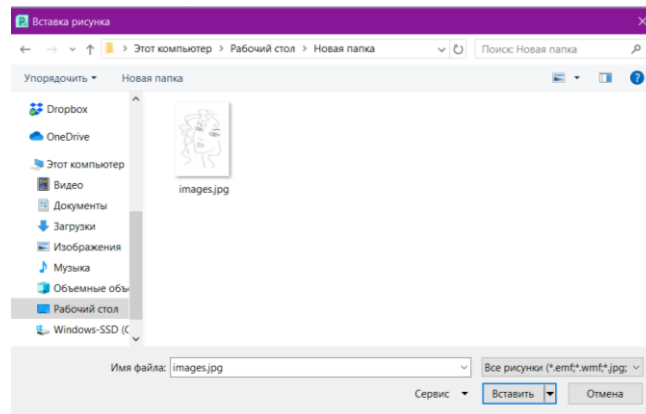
Вставка рисунка

← → ↑ > Этот компьютер > Рабочий стол > Новая папка

Поиск: Новая папка

Упорядочить ▾ Новая папка

Dropbox

OneDrive

Этот компьютер

Видео

Документы

Загрузки

Изображения

Музыка

Объемные объ

Рабочий стол

Windows-SSD (C

images.jpg

Имя файла: images.jpg

Все рисунки (*.emf;*.wmf;*.jpg;

Сервис ▾

Вставить

Отмена